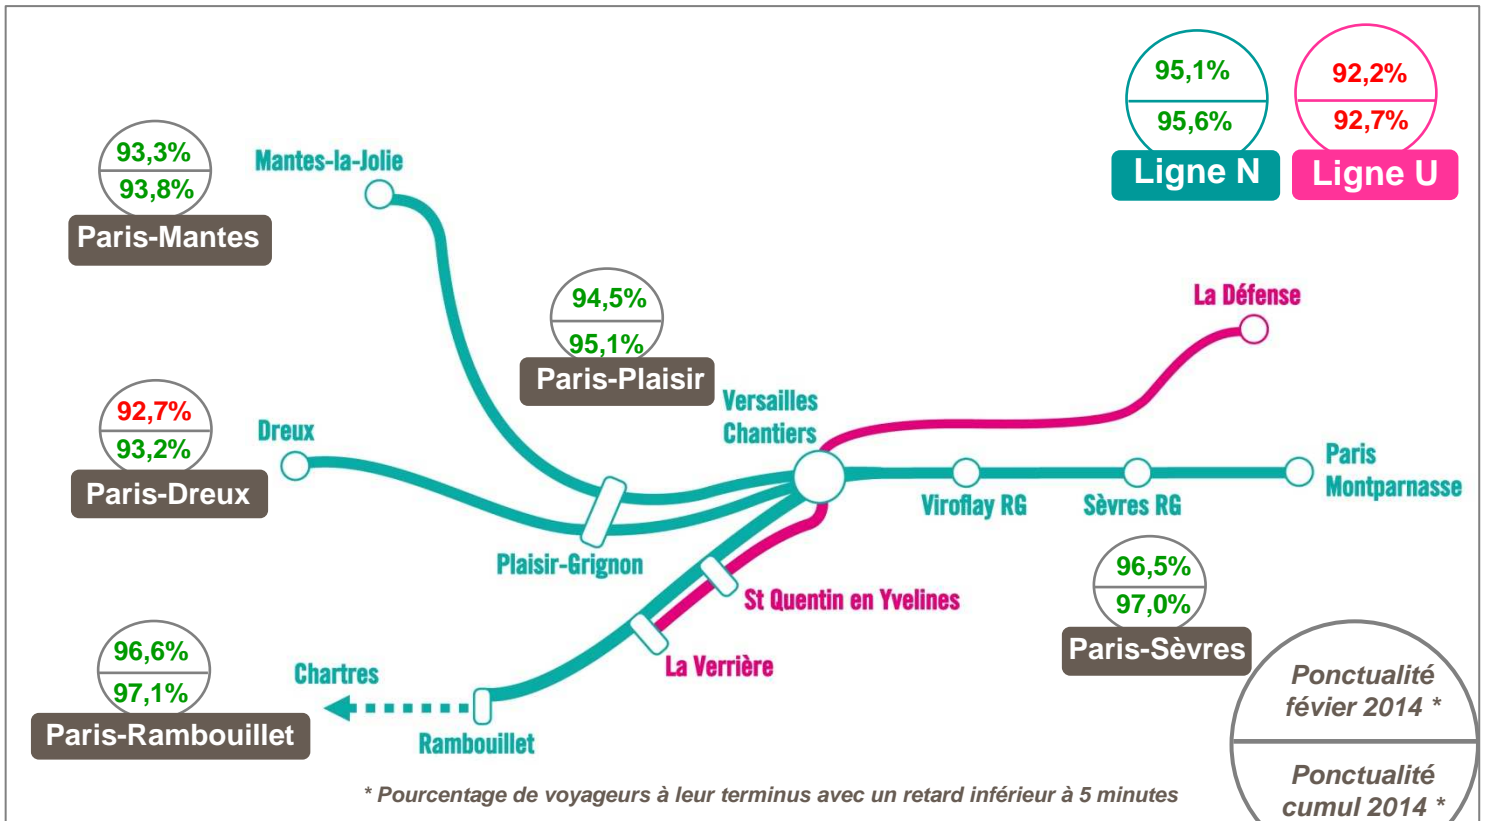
95,1%
95,6%
Ligne N

92,2%
92,7%
Ligne U

93,3%
93,8%
Paris-Mantes

Mantes-la-Jolie

94,5%
95,1%
Paris-Plaisir

La Défense

92,7%
93,2%
Paris-Dreux

Dreux

Versailles Chantiers

Paris Montparnasse

Viroflay RG

Sèvres RG

Plaisir-Grignon

St Quentin en Yvelines

96,5%
97,0%
Paris-Sèvres

96,6%
97,1%
Paris-Rambouillet

Chartres

La Verrière

Rambouillet

Ponctualité févier 2014 *

Ponctualité cumul 2014 *

* Pourcentage de voyageurs à leur terminus avec un retard inférieur à 5 minutes